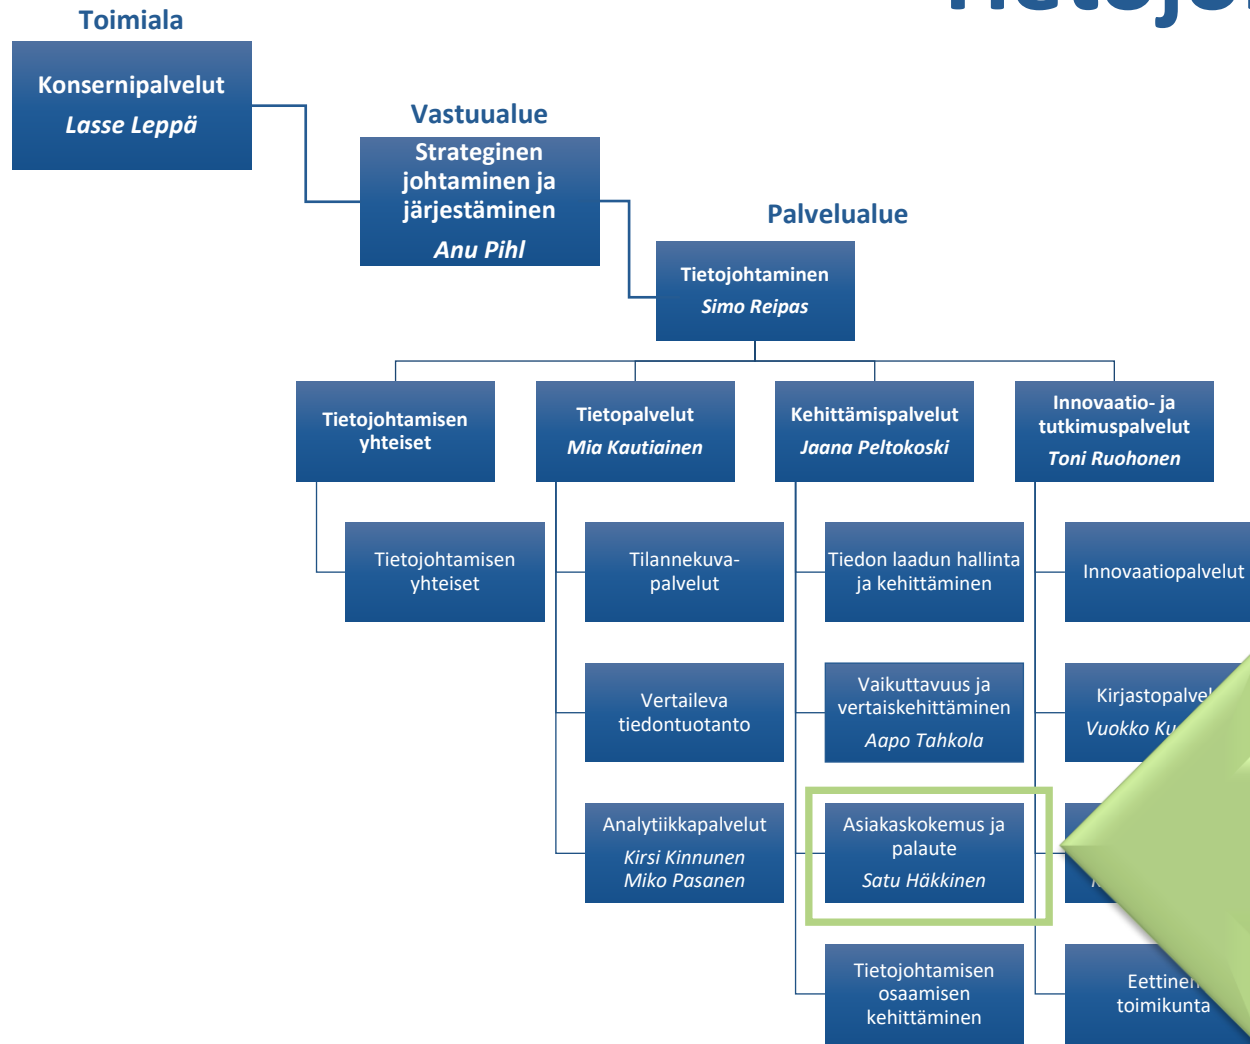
Tietoj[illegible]

Toimiala

Konsernipalvelut
Lasse Leppä

Vastuualue

Strateginen johtaminen ja järjestäminen
Anu Pihl

Palvelualue

Tietojohtaminen
Simo Reipas

Tietojohtamisen yhteiset

Tietopalvelut
Mia Kautiainen

Kehittämispalvelut
Jaana Peltokoski

Innovaatio- ja tutkimuspalvelut
Toni Ruohonen

Tietojohtamisen yhteiset

Tilannekuvapalvelut

Vertaileva tiedontuotanto

Analytiikkapalvelut
Kirsi Kinnunen
Miko Pasanen

Tiedon laadun hallinta ja kehittäminen

Vaikuttavuus ja vertaiskehittäminen
Aapo Tahkola

Asiakaskokemus ja palaute
Satu Häkkinen

Tietojohtamisen osaamisen kehittäminen

Innovaatiopalvelut

Kirjastopalvel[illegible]
Vuokko Ku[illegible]

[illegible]

Eettinen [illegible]
toimikunta